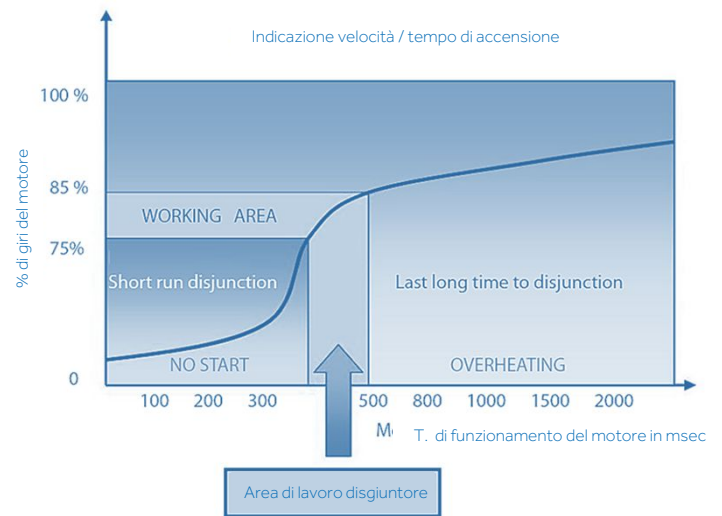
Indicazione velocità / tempo di accensione

100 %

85 %

75%

0

% di giri del motore

WORKING AREA

Short run disjunction

Last long time to disjunction

NO START

OVERHEATING

100 200 300 500 800 1000 1500 2000

M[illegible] T. di funzionamento del motore in msec

Area di lavoro disgiuntore